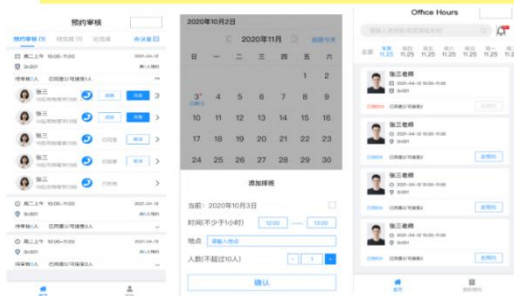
预约审核

预约审核 (1)　待完成　已完成　未决事项

周二上午 10:00-11:00　2020-04-13

5r301

待审核2人　已同意(可接待)4人

张三
当前学校学生体验

张三

张三

张三

张三

周二上午 10:00-11:00　2020-04-13

5r301

待审核2人　已同意(可接待)4人

周二上午 10:00-11:00　2020-04-13

待审核2人　已同意(可接待)4人

2020年10月2日

2020年11月　回到今天

日　一　二　三　四　五　六

| | | | | | | 7 |
|---|---|---|---|---|---|---|
| 3 | | | | | | |
| 10 | 11 | 12 | 13 | 14 | 15 | 16 |
| 17 | 18 | 19 | 20 | 21 | 22 | 23 |
| 24 | 25 | 26 | 27 | 28 | 29 | 30 |

添加排班

当前：2020年10月3日

时间(不少于1小时)　12:00 — 13:00

地点

人数(不超过10人)　-　1　+

确认

Office Hours

全部　11.25　11.25　11.25　11.25　11.25

张三老师
2020-04-12 10:00-11:00
5r301
已同意(可接待)3人

张三老师
2020-04-12 10:00-11:00
5r301
已同意(可接待)3人

张三老师
2020-04-12 10:00-11:00
5r301
已同意(可接待)3人

张三老师
2020-04-12 10:00-11:00
5r301
已同意(可接待)3人

张三老师
2020-04-12 10:00-11:00
5r301
已同意(可接待)3人